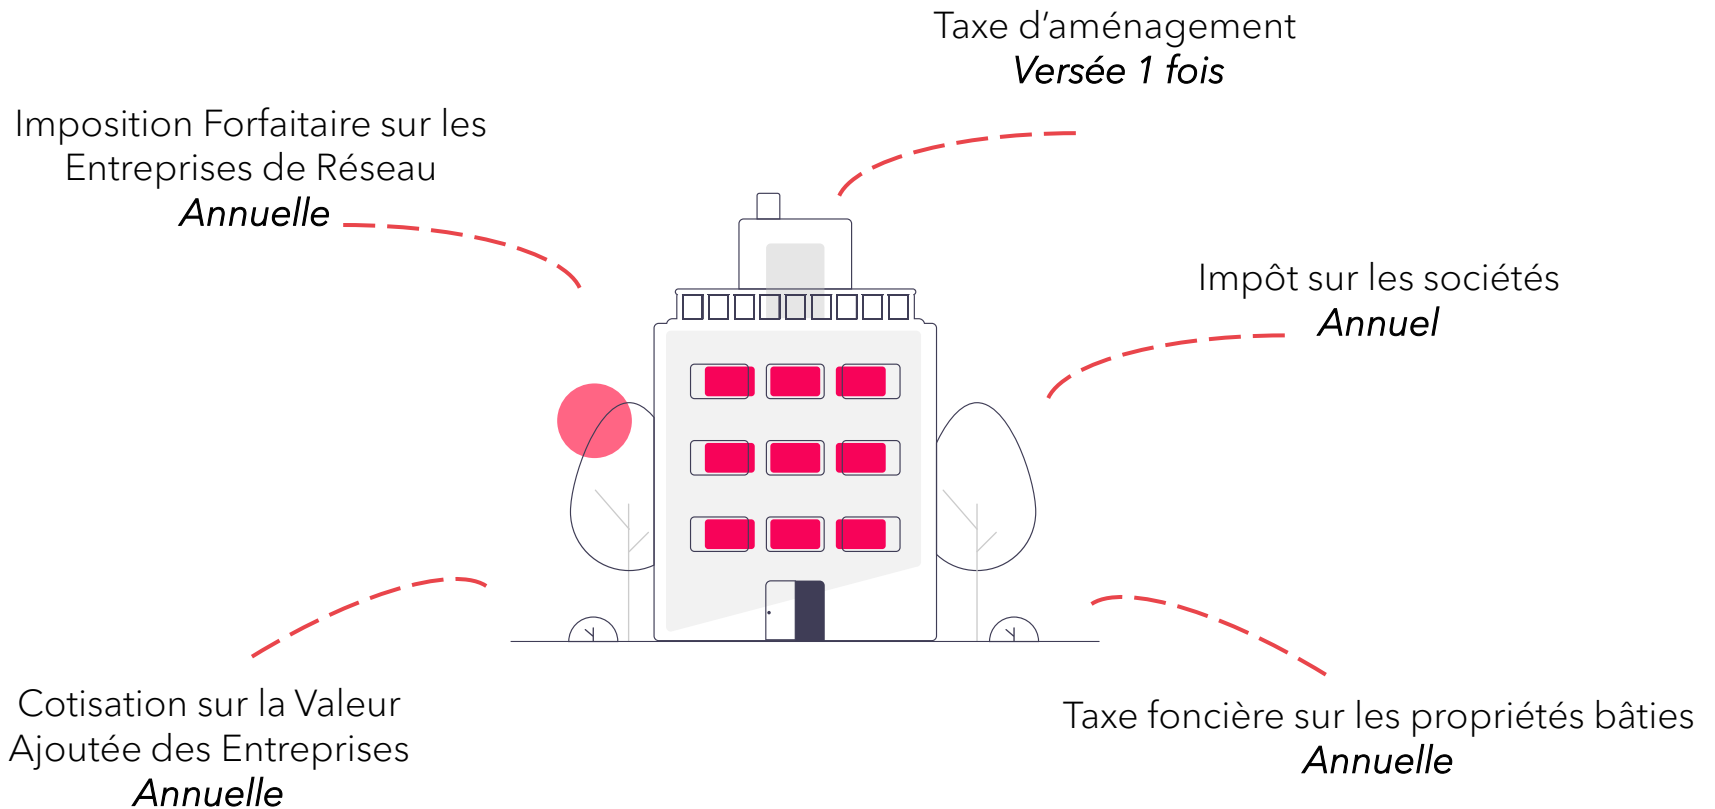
Taxe d'aménagement
*Versée 1 fois*

Imposition Forfaitaire sur les Entreprises de Réseau
*Annuelle*

Impôt sur les sociétés
*Annuel*

Cotisation sur la Valeur Ajoutée des Entreprises
*Annuelle*

Taxe foncière sur les propriétés bâties
*Annuelle*